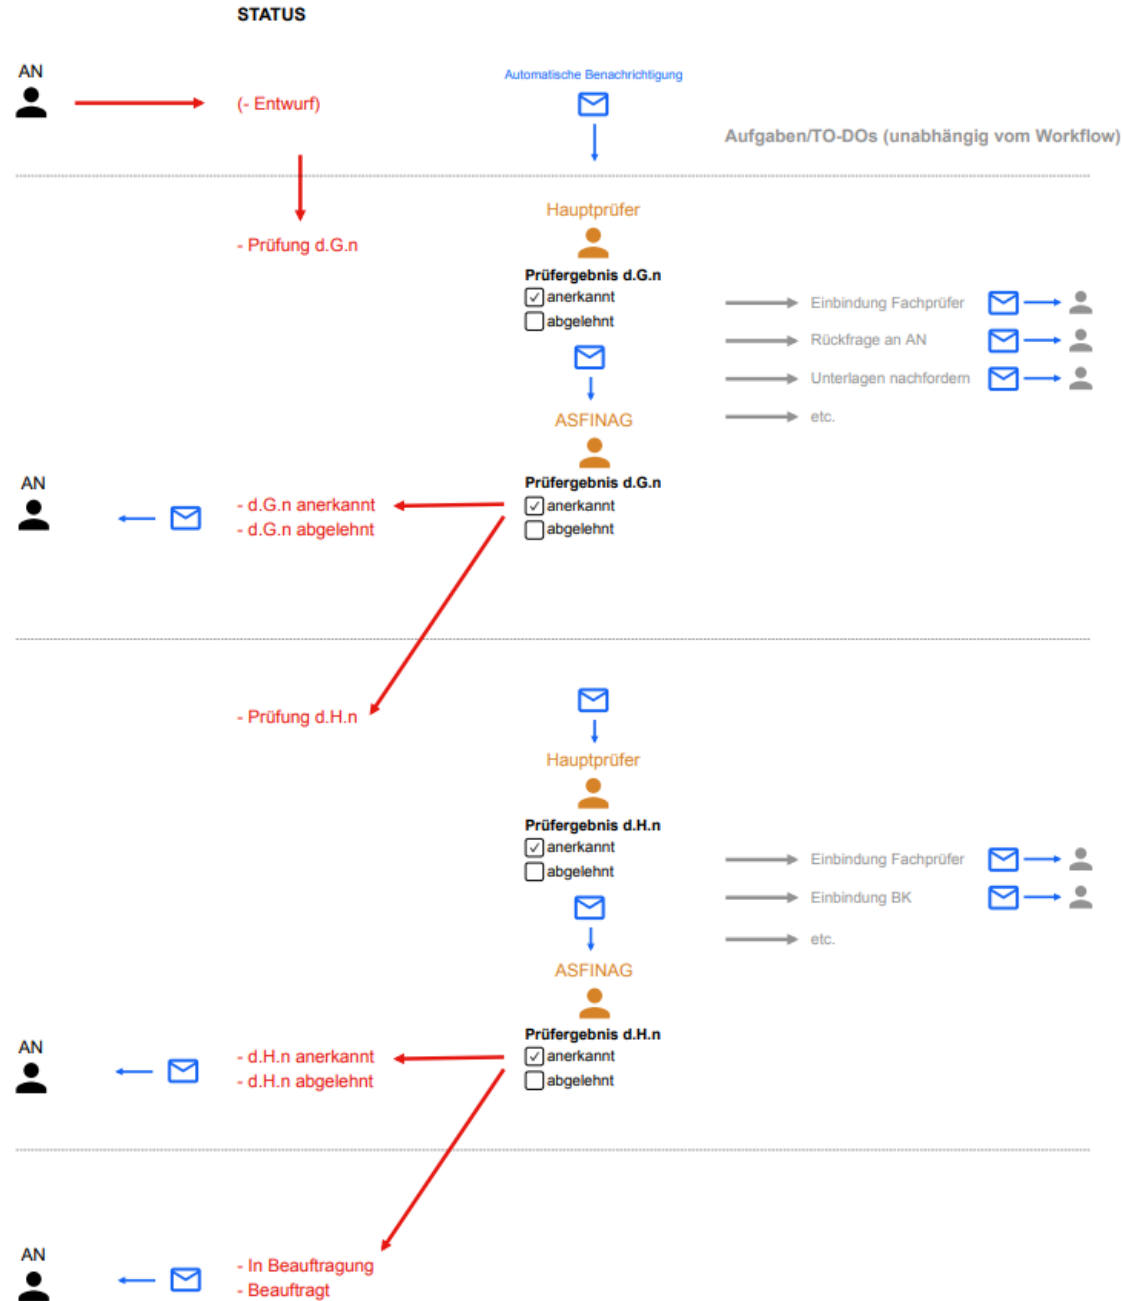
STATUS

AN

(- Entwurf)

Automatische Benachrichtigung

Aufgaben/TO-DOs (unabhängig vom Workflow)

- Prüfung d.G.n

Hauptprüfer

Prüfergebnis d.G.n
☑ anerkannt
☐ abgelehnt

Einbindung Fachprüfer

Rückfrage an AN

Unterlagen nachfordern

etc.

ASFINAG

AN

- d.G.n anerkannt
- d.G.n abgelehnt

Prüfergebnis d.G.n
☑ anerkannt
☐ abgelehnt

- Prüfung d.H.n

Hauptprüfer

Prüfergebnis d.H.n
☑ anerkannt
☐ abgelehnt

Einbindung Fachprüfer

Einbindung BK

etc.

ASFINAG

AN

- d.H.n anerkannt
- d.H.n abgelehnt

Prüfergebnis d.H.n
☑ anerkannt
☐ abgelehnt

AN

- In Beauftragung
- Beauftragt